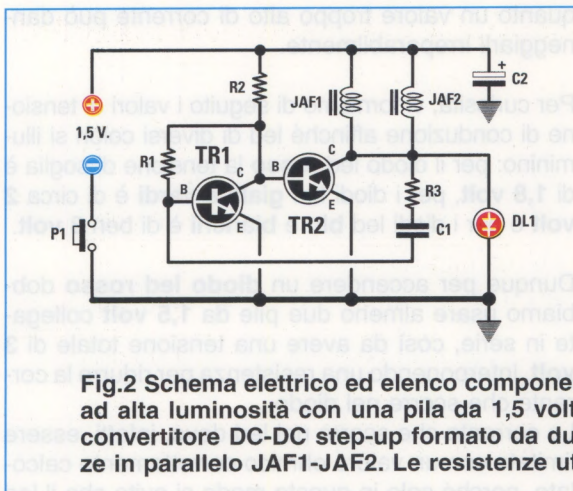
quando un valore troppo alto di corrente può danneggiarli irreparabilmente.

Per questo, riportiamo di seguito i valori di tensione di conduzione affinché led di diversi colori si illuminino: per il diodo led rosso la tensione di soglia è di 1,8 volt, per i diodi led gialli e verdi è di circa 2 volt, per i diodi led blu e bianchi è di tre volt.

Dunque per accendere un diodo led rosso dobbiamo usare almeno due pile da 1,5 volt collegate in serie, così da avere una tensione totale di 3 volt, interponendo una resistenza per limitare la corrente come nel disegno.

R2
JAF1
JAF2
C2
1,5 V.
R1
TR1
TR2
B
C
B
C
E
E
R3
C1
DL1
P1

Fig.2 Schema elettrico ed elenco compone ad alta luminosità con una pila da 1,5 volt convertitore DC-DC step-up formato da du ze in parallelo JAF1-JAF2. Le resistenze ut